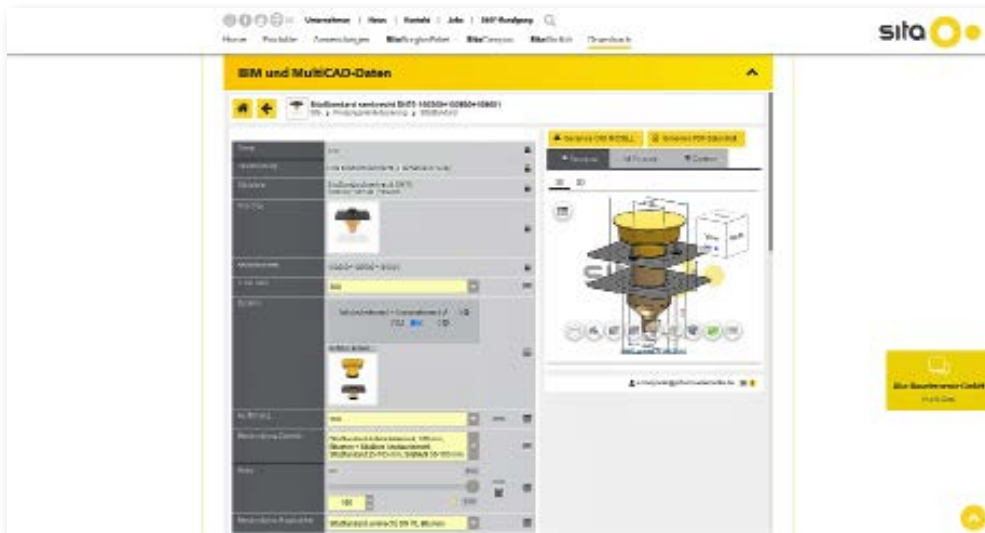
Unternehmen | News | Kontakt | Jobs | 360° Rundgang

Home Produkte Anwendungen SitaEngineFinder SitaCampus SitaBuildIt Downloads

sita

BIM und MultiCAD-Daten

Straßenablauf senkrecht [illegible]

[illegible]

Generieren CAD-MODELL

Generieren PDF-Datenblatt

2D 3D

Sita Bauelemente GmbH

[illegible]